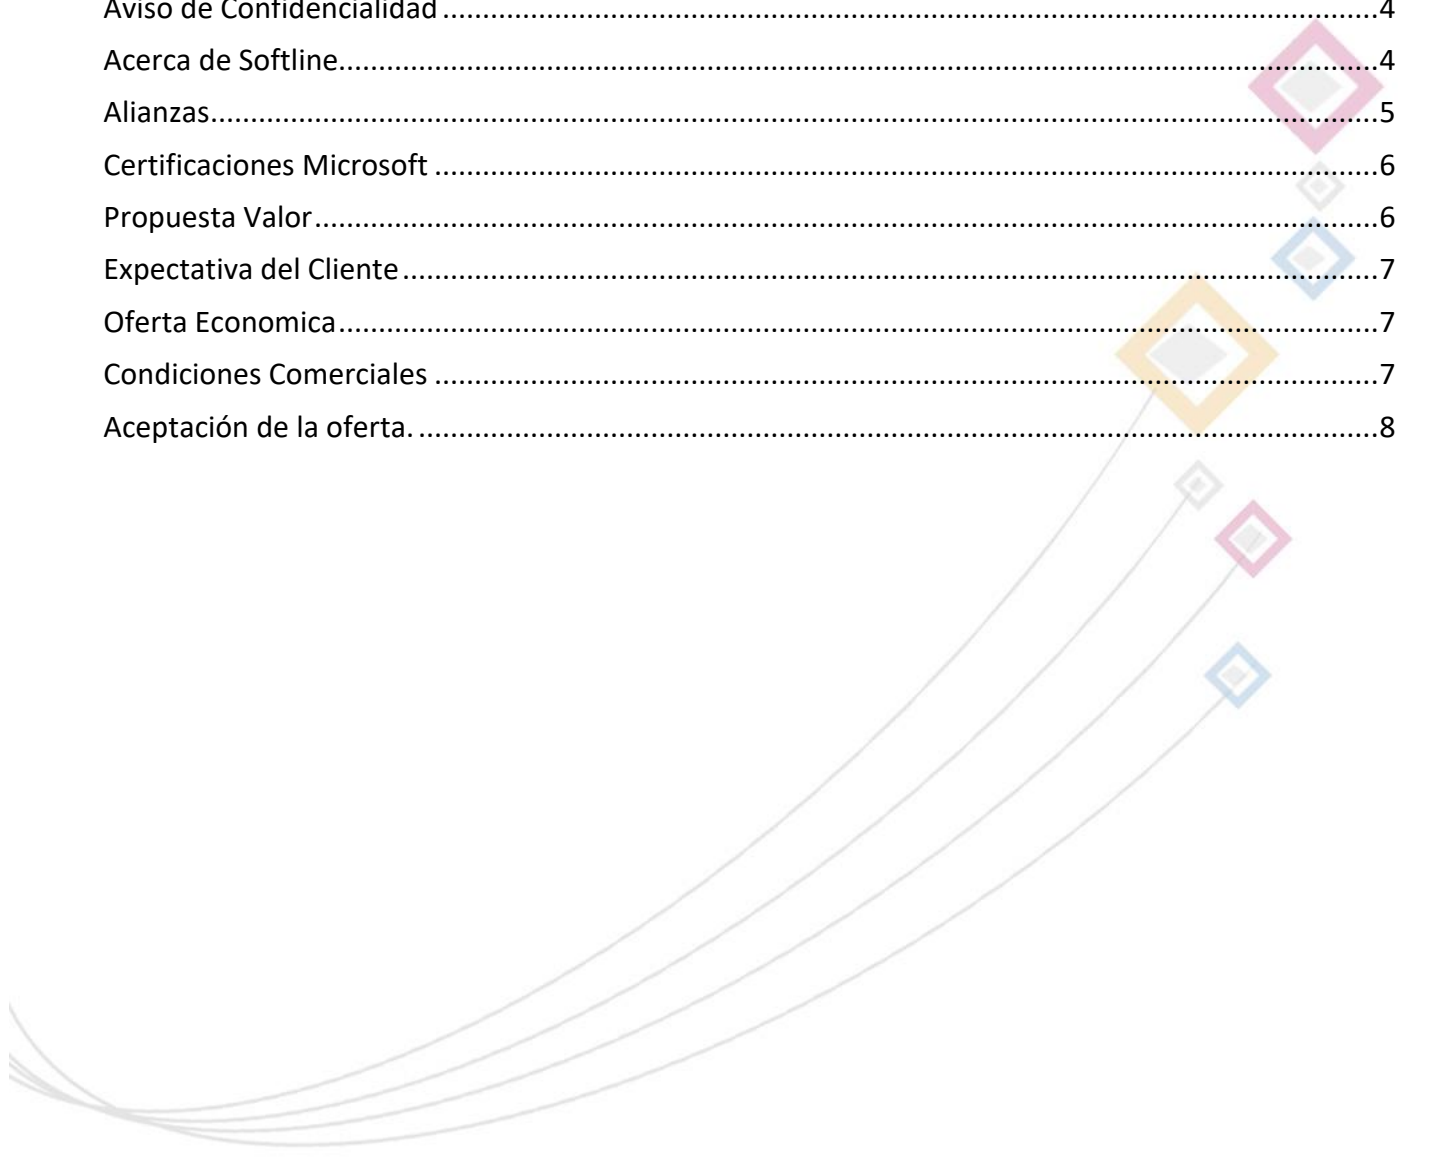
Aviso de Confidencialidad ....................................................................................................4
Acerca de Softline....................................................................................................................4
Alianzas....................................................................................................................................5
Certificaciones Microsoft .........................................................................................................6
Propuesta Valor .......................................................................................................................6
Expectativa del Cliente ............................................................................................................7
Oferta Economica ....................................................................................................................7
Condiciones Comerciales ........................................................................................................7
Aceptación de la oferta. ...........................................................................................................8